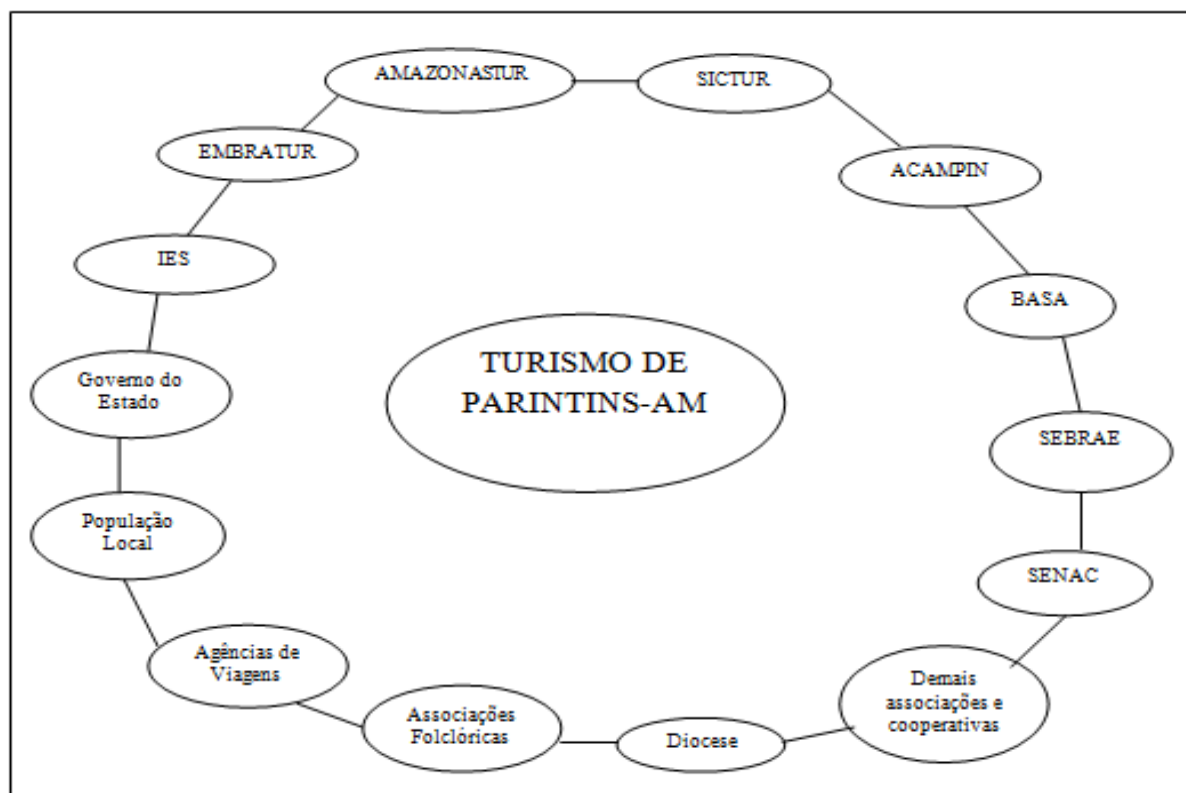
AMAZONASTUR

SICTUR

EMBRATUR

ACAMPIN

IES

BASA

TURISMO DE PARINTINS-AM

Governo do Estado

SEBRAE

População Local

SENAC

Agências de Viagens

Demais associações e cooperativas

Associações Folclóricas

Diocese